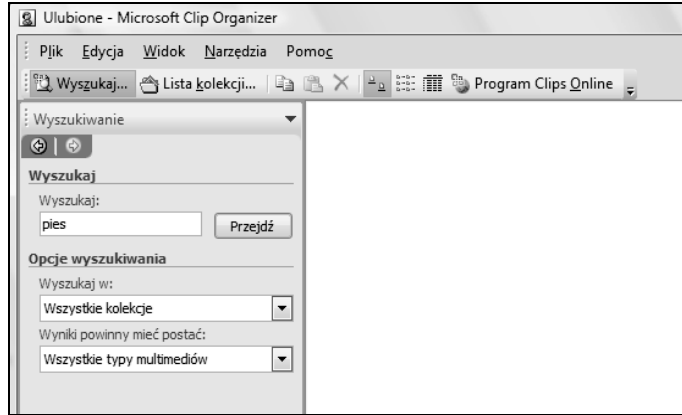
Ulubione - Microsoft Clip Organizer

Plik Edycja Widok Narzędzia Pomoc

Wyszukaj... Lista kolekcji... Program Clips Online

Wyszukiwanie

Wyszukaj

Wyszukaj:

pies

Przejdź

Opcje wyszukiwania

Wyszukaj w:

Wszystkie kolekcje

Wyniki powinny mieć postać:

Wszystkie typy multimediów